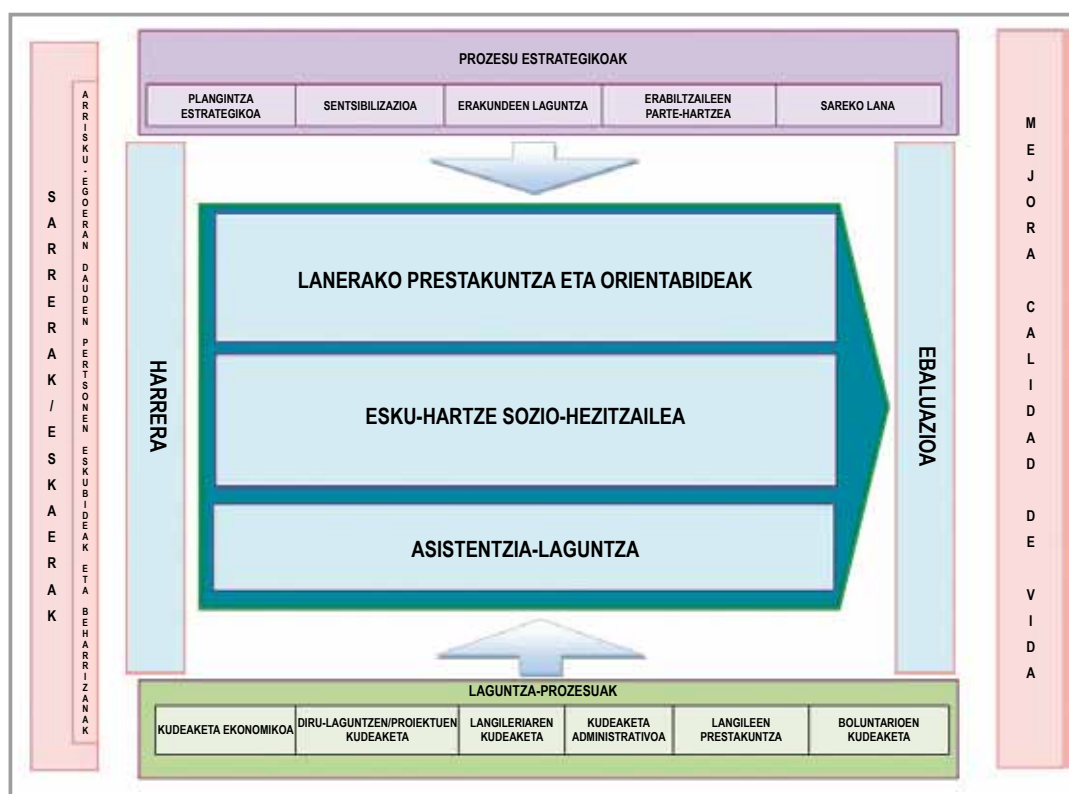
PROZESU ESTRATEGIKOAK

PLANGINTZA ESTRATEGIKOA | SENTSIBILIZAZIOA | ERAKUNDEEN LAGUNTZA | ERABILTZAILEEN PARTE-HARTZEA | SAREKO LANA

SARRERAK/ESKAERAK

ARRISKU-EGOERAN DAUDEN PERTSONEN ESKUBIDEAK ETA BEHARRIZANAK

HARRERA

LANERAKO PRESTAKUNTZA ETA ORIENTABIDEAK

ESKU-HARTZE SOZIO-HEZITZAILEA

ASISTENTZIA-LAGUNTZA

EBALUAZIOA

MEJORA CALIDAD DE VIDA

LAGUNTZA-PROZESUAK

KUDEAKETA EKONOMIKOA | DIRU-LAGUNTZEN/PROIEKTUEN KUDEAKETA | LANGILERIAREN KUDEAKETA | KUDEAKETA ADMINISTRATIVOA | LANGILEEN PRESTAKUNTZA | BOLUNTARIOEN KUDEAKETA